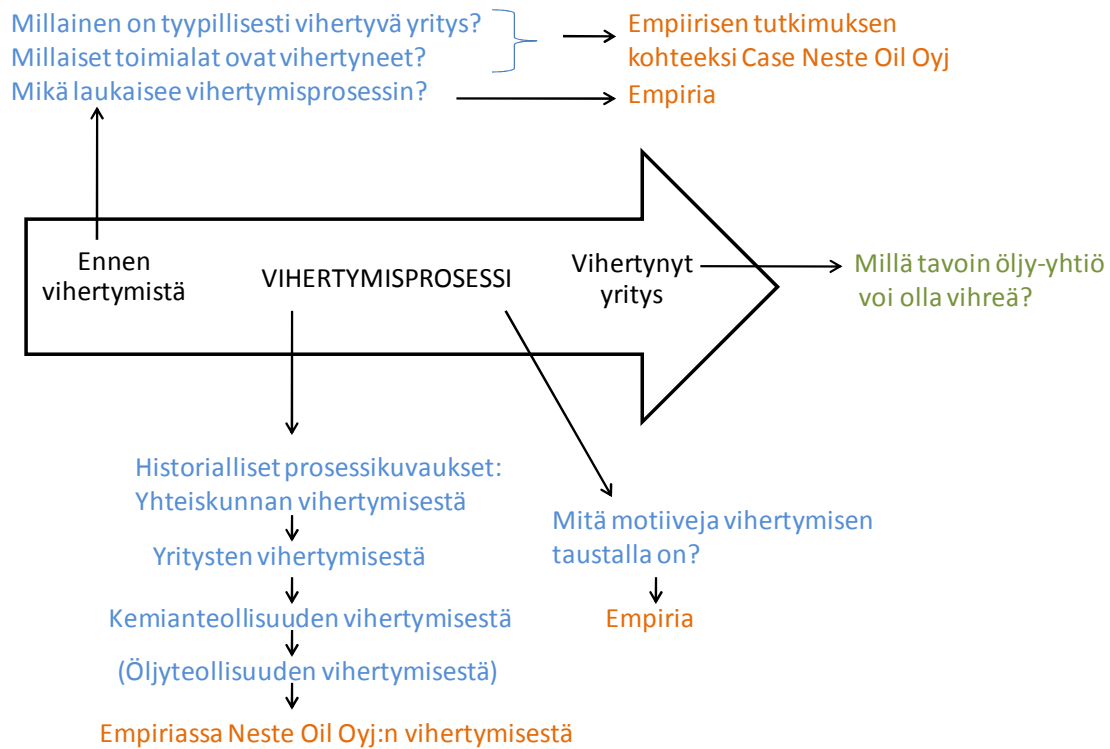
Millainen on tyypillisesti vihertyvä yritys?
Millaiset toimialat ovat vihertyneet?

Empiirisen tutkimuksen kohteeksi Case Neste Oil Oyj

Mikä laukaisee vihertymisprosessin?

Empiria

Ennen vihertymistä

VIHERTYMISPROSESSI

Vihertynyt yritys

Millä tavoin öljy-yhtiö voi olla vihreä?

Historialliset prosessikuvaukset: Yhteiskunnan vihertymisestä

Yritysten vihertymisestä

Kemianteollisuuden vihertymisestä

(Öljyteollisuuden vihertymisestä)

Empiriassa Neste Oil Oyj:n vihertymisestä

Mitä motiiveja vihertymisen taustalla on?

Empiria